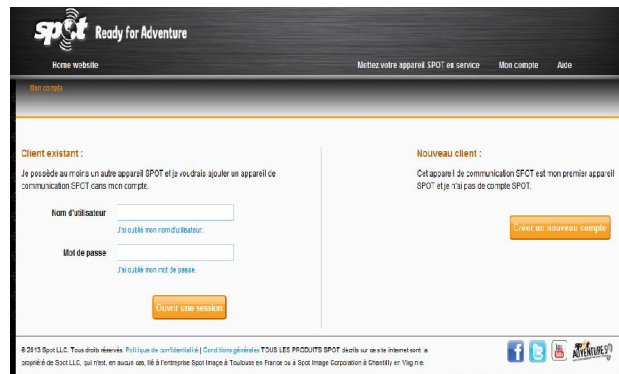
SPOT Ready for Adventure

Home website

Mettez votre appareil SPOT en service
Mon compte
Aide

Mon compte

Client existant :

Je possède au moins un autre appareil SPOT et je voudrais ajouter un appareil de communication SPOT dans mon compte.

Nom d'utilisateur

J'ai oublié mon nom d'utilisateur.

Mot de passe

J'ai oublié mon mot de passe.

Ouvrir une session

Nouveau client :

Cet appareil de communication SPOT est mon premier appareil SPOT et je n'ai pas de compte SPOT.

Créer un nouveau compte

© 2013 Spot LLC. Tous droits réservés. Politique de confidentialité | Conditions générales TOUS LES PRODUITS SPOT décrits sur ce site internet sont la propriété de Spot LLC, qui n'est, en aucun cas, lié à l'entreprise Spot Image à Toulouse en France ou à Spot Image Corporation à Chantilly en Virginie.

ADVENTURES